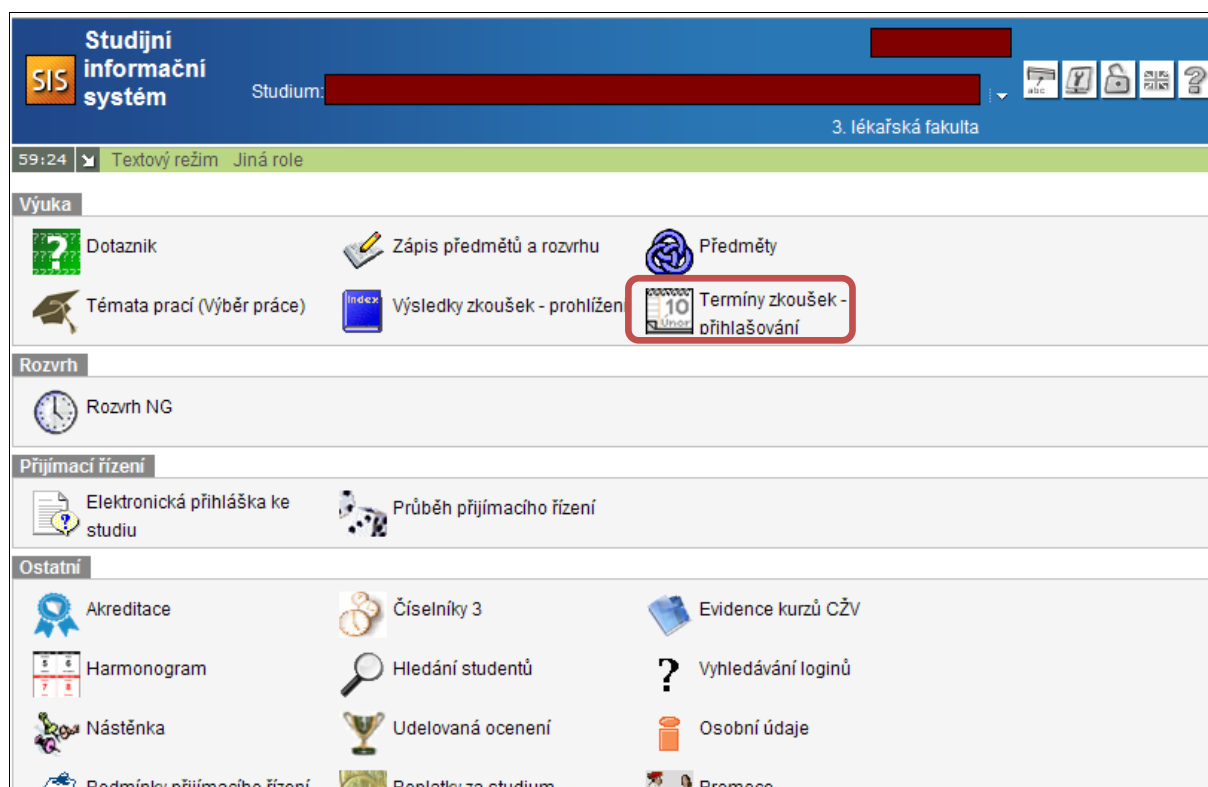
SIS Studijní informační systém

Studium:

3. lékařská fakulta

59:24 Textový režim Jiná role

Výuka

Dotazník

Zápis předmětů a rozvrhu

Předměty

Témata prací (Výběr práce)

Index Výsledky zkoušek - prohlížení

10 Únor Termíny zkoušek - přihlašování

Rozvrh

Rozvrh NG

Přijímací řízení

Elektronická přihláška ke studiu

Průběh přijímacího řízení

Ostatní

Akreditace

Číselníky 3

Evidence kurzů CŽV

5 6 7 8 Harmonogram

Hledání studentů

Vyhledávání loginů

Nástěnka

Udelovaná ocenení

Osobní údaje

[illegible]

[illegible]

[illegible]